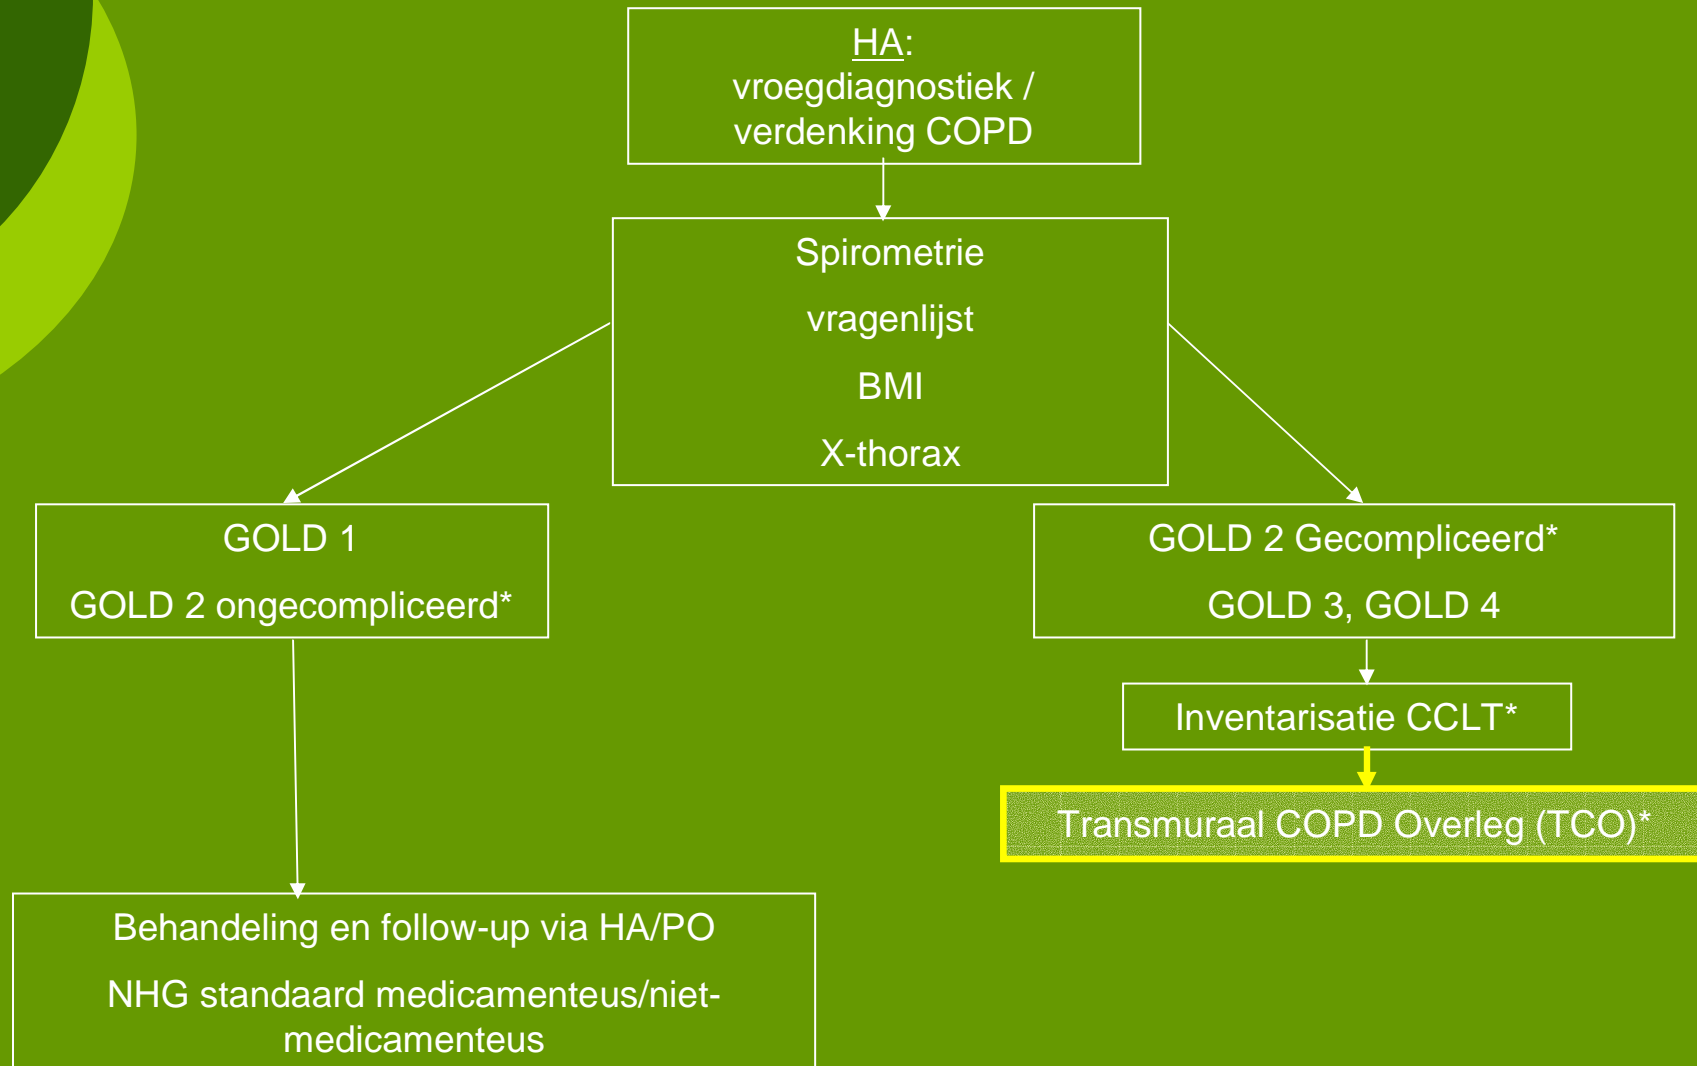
HA:
vroegdiagnostiek / verdenking COPD

Spirometrie

vragenlijst

BMI

X-thorax

GOLD 1

GOLD 2 ongecompliceerd*

GOLD 2 Gecompliceerd*

GOLD 3, GOLD 4

Inventarisatie CCLT*

Transmuraal COPD Overleg (TCO)*

Behandeling en follow-up via HA/PO

NHG standaard medicamenteus/niet-medicamenteus